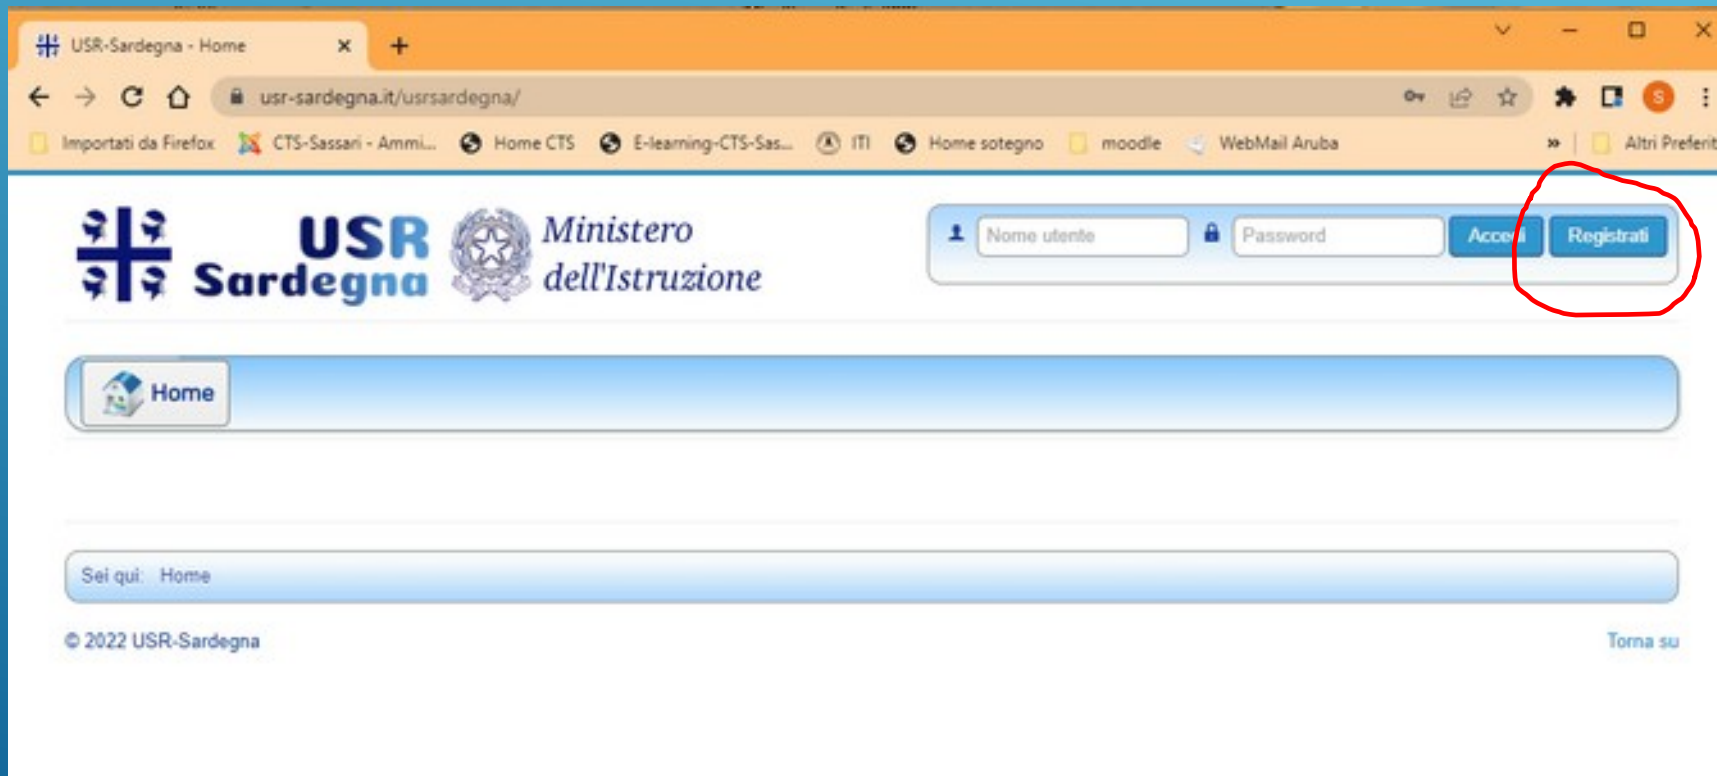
USR-Sardegna - Home ×
+

usr-sardegna.it/usrsardegna/

Importati da Firefox CTS-Sassari - Ammi... Home CTS E-learning-CTS-Sas... ITI Home sotegno moodle WebMail Aruba » Altri Preferiti

USR Sardegna

Ministero dell'Istruzione

Nome utente Password Accedi Registrati

Home

Sei qui: Home

© 2022 USR-Sardegna

Torna su